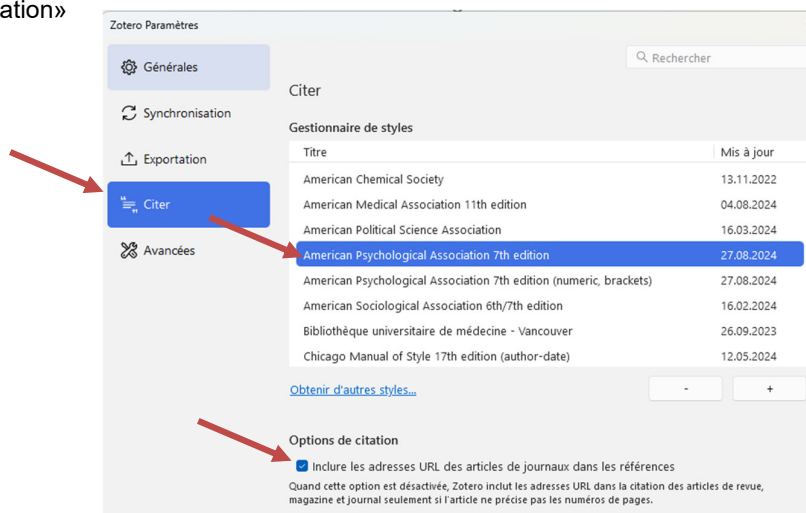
ation»

Zotero Paramètres

Générales

Synchronisation

Exportation

Citer

Avancées

Rechercher

Citer

Gestionnaire de styles

| Titre | Mis à jour |
|---|---|
| American Chemical Society | 13.11.2022 |
| American Medical Association 11th edition | 04.08.2024 |
| American Political Science Association | 16.03.2024 |
| American Psychological Association 7th edition | 27.08.2024 |
| American Psychological Association 7th edition (numeric, brackets) | 27.08.2024 |
| American Sociological Association 6th/7th edition | 16.02.2024 |
| Bibliothèque universitaire de médecine - Vancouver | 26.09.2023 |
| Chicago Manual of Style 17th edition (author-date) | 12.05.2024 |

Obtenir d'autres styles...

-

+

Options de citation

Inclure les adresses URL des articles de journaux dans les références

Quand cette option est désactivée, Zotero inclut les adresses URL dans la citation des articles de revue, magazine et journal seulement si l'article ne précise pas les numéros de pages.